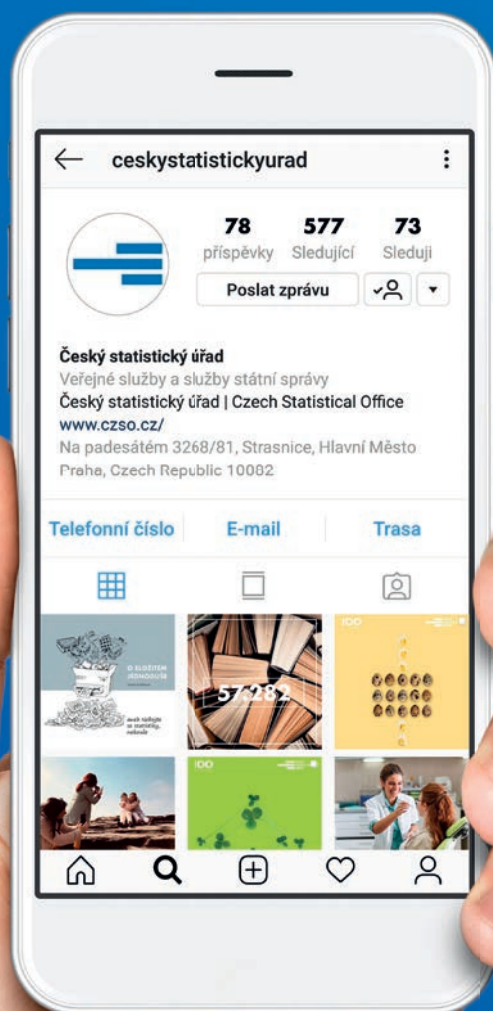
ceskystatistickyurad

78 příspěvky
577 Sledující
73 Sleduji

Poslat zprávu

Český statistický úřad
Veřejné služby a služby státní správy
Český statistický úřad | Czech Statistical Office
www.czso.cz/
Na padesátém 3268/81, Strasnice, Hlavní Město Praha, Czech Republic 10082

Telefonní číslo
E-mail
Trasa

O SLOŽITÉM JEDNODUŠE

57 282

IDO

IDO